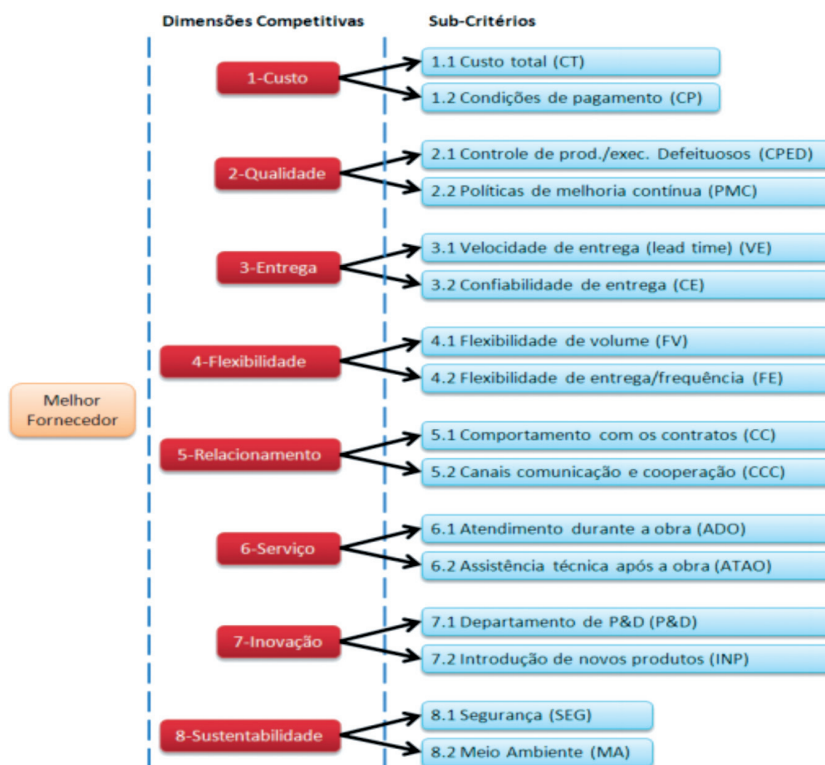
Dimensões Competitivas

Sub-Critérios

Melhor Fornecedor

1-Custo

1.1 Custo total (CT)

1.2 Condições de pagamento (CP)

2-Qualidade

2.1 Controle de prod./exec. Defeituosos (CPED)

2.2 Políticas de melhoria contínua (PMC)

3-Entrega

3.1 Velocidade de entrega (lead time) (VE)

3.2 Confiabilidade de entrega (CE)

4-Flexibilidade

4.1 Flexibilidade de volume (FV)

4.2 Flexibilidade de entrega/frequência (FE)

5-Relacionamento

5.1 Comportamento com os contratos (CC)

5.2 Canais comunicação e cooperação (CCC)

6-Serviço

6.1 Atendimento durante a obra (ADO)

6.2 Assistência técnica após a obra (ATAO)

7-Inovação

7.1 Departamento de P&D (P&D)

7.2 Introdução de novos produtos (INP)

8-Sustentabilidade

8.1 Segurança (SEG)

8.2 Meio Ambiente (MA)